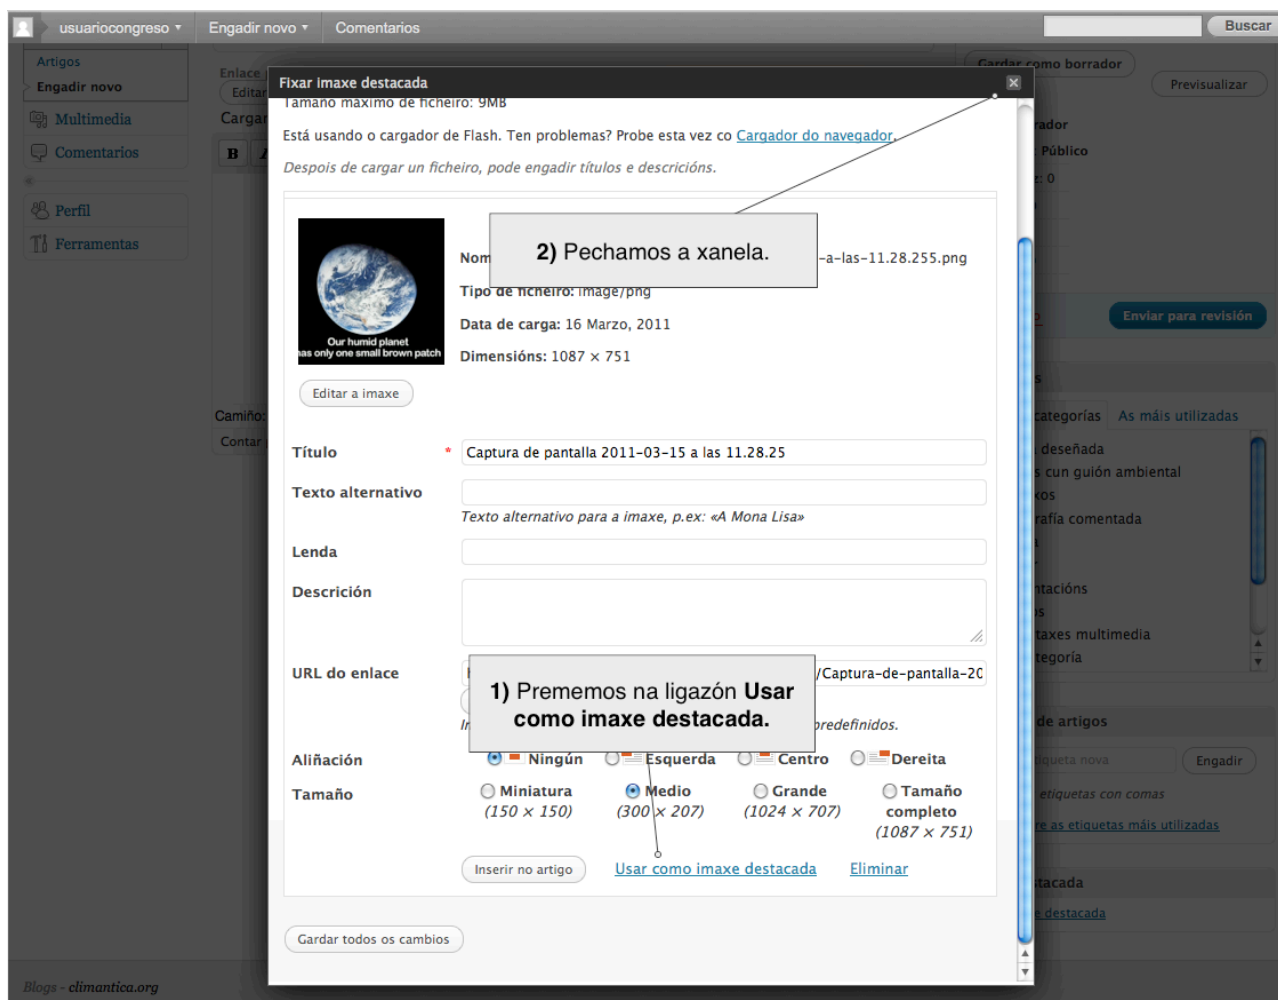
usuariocongreso ▾ Engadir novo ▾ Comentarios

Buscar

Artigos
Engadir novo
Multimedia
Comentarios
Perfil
Ferramentas

Enlace
Editar
Cargar
B
Camiño:
Contar

Gardar como borrador
Previsualizar
rador
Público
: 0
Enviar para revisión
categorías As máis utilizadas
deseñada
s cun guión ambiental
kos
rafía comentada
ntacións
s
taxes multimedia
tegoría
de artigos
Engadir
etiquetas con comas
e as etiquetas máis utilizadas
tacada
e destacada

Blogs - climantica.org

Fixar imaxe destacada

Tamaño máximo de ficheiro: 9MB

Está usando o cargador de Flash. Ten problemas? Probe esta vez co Cargador do navegador.

Despois de cargar un ficheiro, pode engadir títulos e descricións.

Our humid planet
has only one small brown patch

Nom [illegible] -a-las-11.28.255.png
Tipo de ficheiro: image/png
Data de carga: 16 Marzo, 2011
Dimensións: 1087 × 751

2) Pechamos a xanela.

Editar a imaxe

Título * Captura de pantalla 2011-03-15 a las 11.28.25

Texto alternativo
Texto alternativo para a imaxe, p.ex: «A Mona Lisa»

Lenda

Descrición

URL do enlace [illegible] /Captura-de-pantalla-20

1) Prememos na ligazón Usar como imaxe destacada.

In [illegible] predefinidos.

Aliñación Ningún Esquerda Centro Dereita

Tamaño Miniatura (150 × 150) Medio (300 × 207) Grande (1024 × 707) Tamaño completo (1087 × 751)

Inserir no artigo Usar como imaxe destacada Eliminar

Gardar todos os cambios